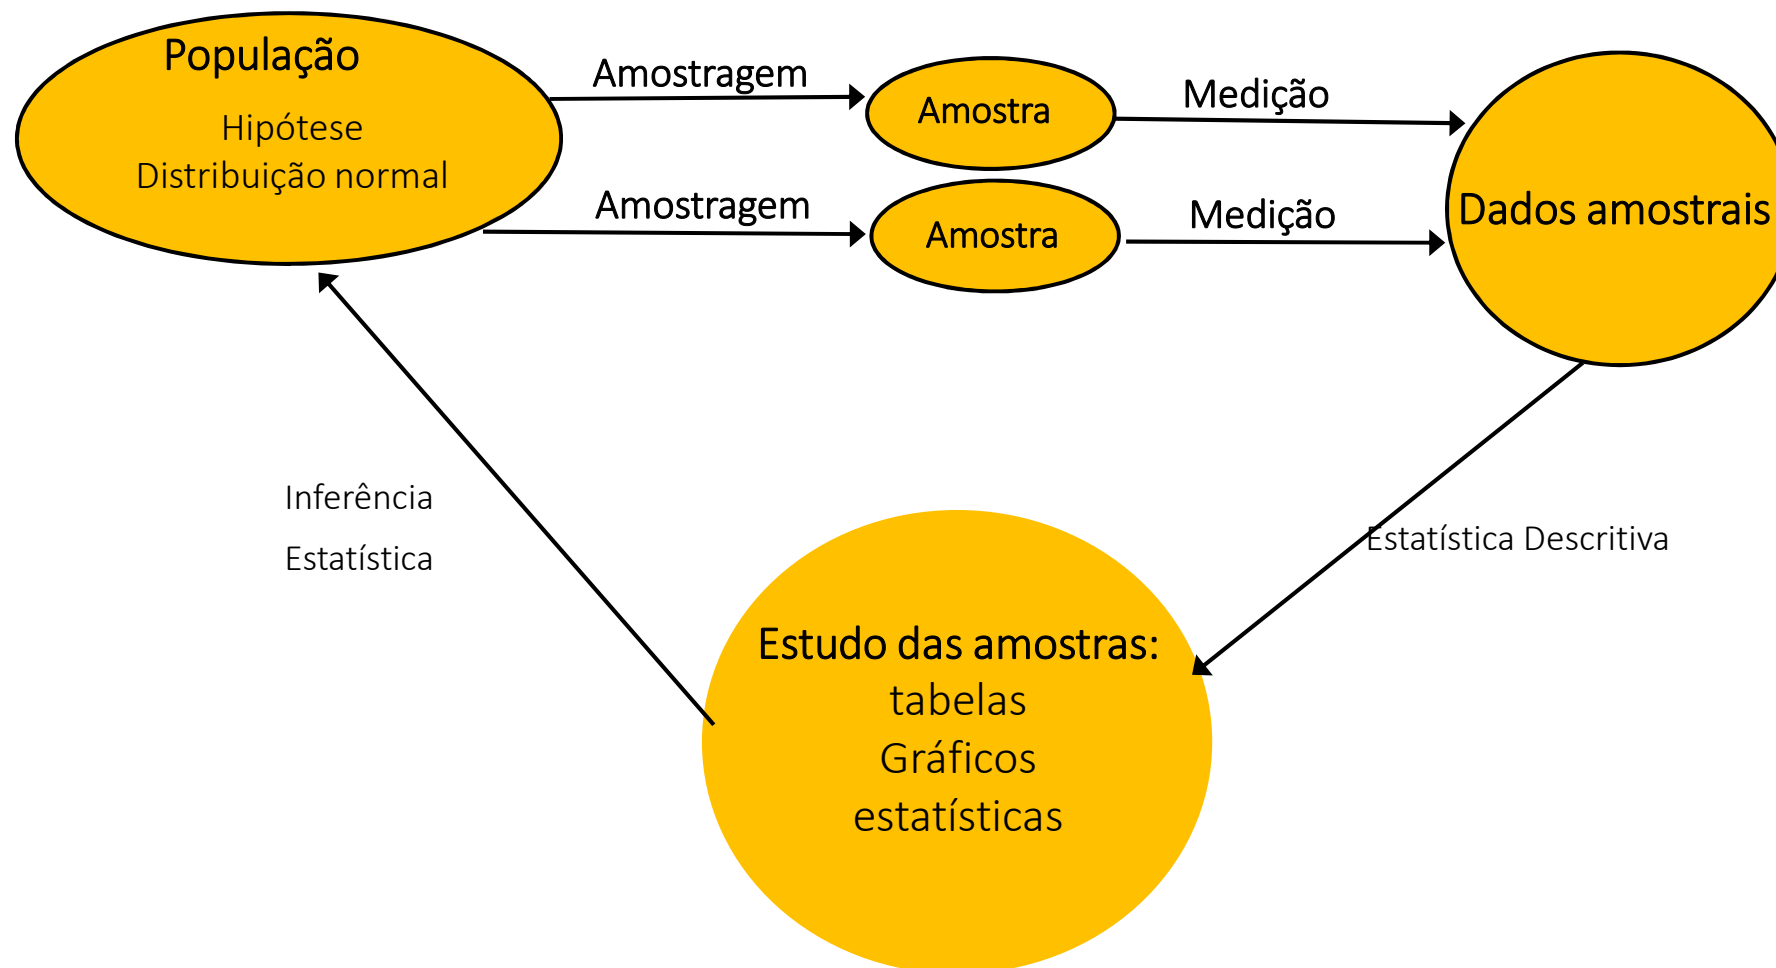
População

Hipótese
Distribuição normal

Amostragem

Amostra

Medição

Amostragem

Amostra

Medição

Dados amostrais

Inferência
Estatística

Estatística Descritiva

Estudo das amostras:
tabelas
Gráficos
estatísticas